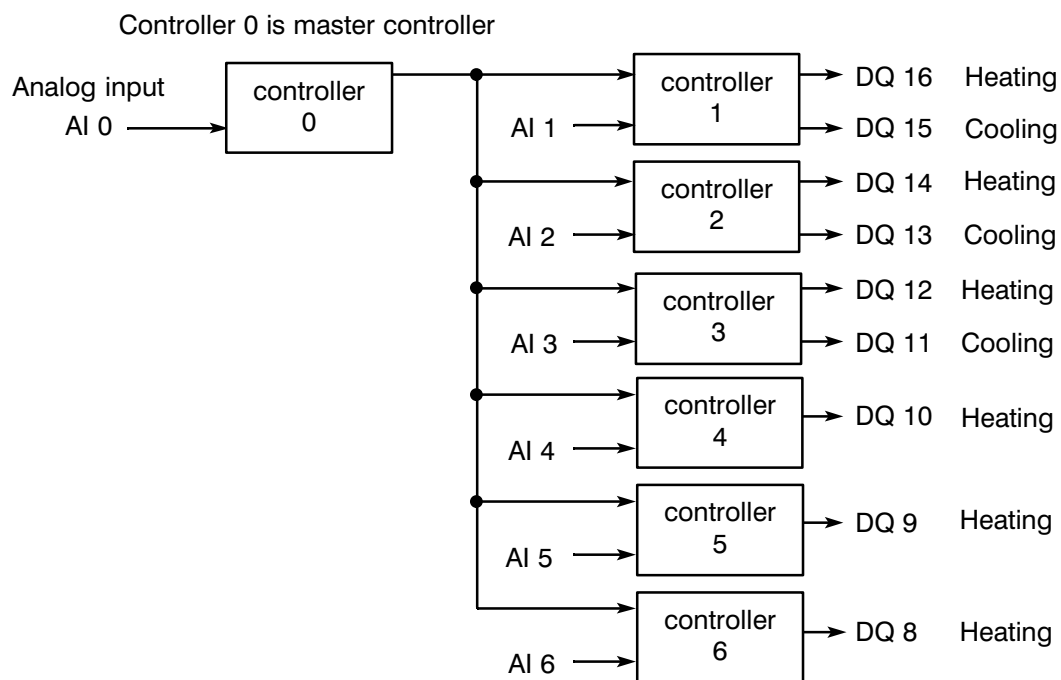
Controller 0 is master controller

Analog input
AI 0

controller
0

AI 1
controller
1
DQ 16 Heating
DQ 15 Cooling

AI 2
controller
2
DQ 14 Heating
DQ 13 Cooling

AI 3
controller
3
DQ 12 Heating
DQ 11 Cooling

AI 4
controller
4
DQ 10 Heating

AI 5
controller
5
DQ 9 Heating

AI 6
controller
6
DQ 8 Heating